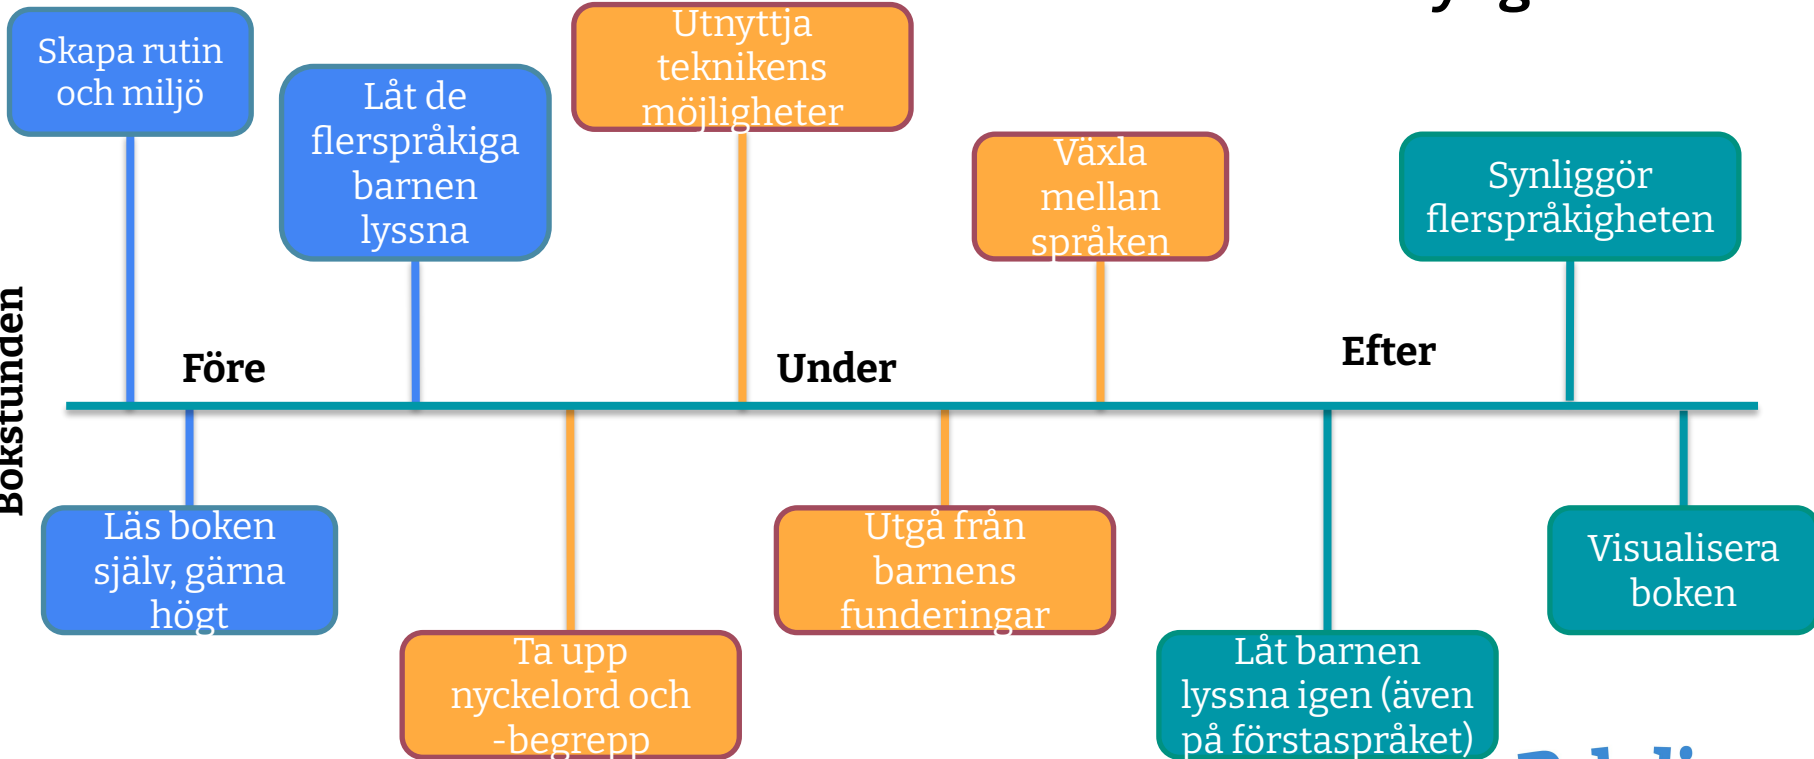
Bokstunden

Skapa rutin och miljö

Låt de flerspråkiga barnen lyssna

Utnyttja teknikens möjligheter

Växla mellan språken

Synliggör flerspråkigheten

Före

Under

Efter

Läs boken själv, gärna högt

Ta upp nyckelord och -begrepp

Utgå från barnens funderingar

Låt barnen lyssna igen (även på förstaspråket)

Visualisera boken